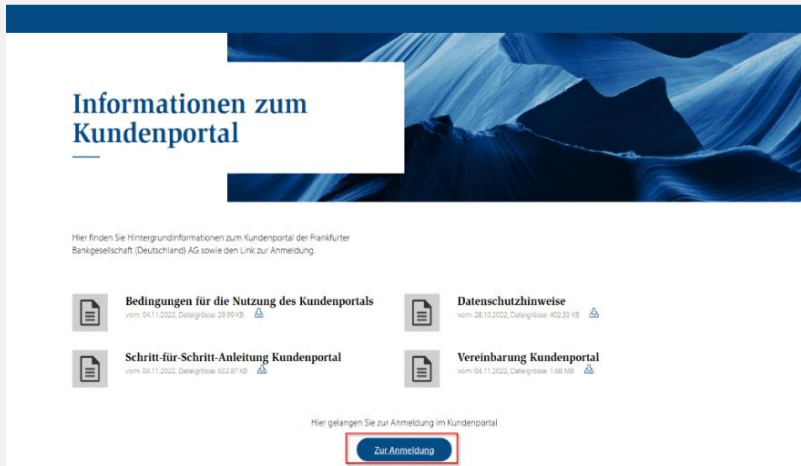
Informationen zum Kundenportal

Hier finden Sie Hintergrundinformationen zum Kundenportal der Frankfurter Bankgesellschaft (Deutschland) AG sowie den Link zur Anmeldung.

Bedingungen für die Nutzung des Kundenportals
vom: 04.11.2022, Dateigrösse: 29.99 KB

Datenschutzhinweise
vom: 28.10.2022, Dateigrösse: 402.33 KB

Schritt-für-Schritt-Anleitung Kundenportal
vom: 04.11.2022, Dateigrösse: 602.87 KB

Vereinbarung Kundenportal
vom: 04.11.2022, Dateigrösse: 1.68 MB

Hier gelangen Sie zur Anmeldung im Kundenportal

Zur Anmeldung